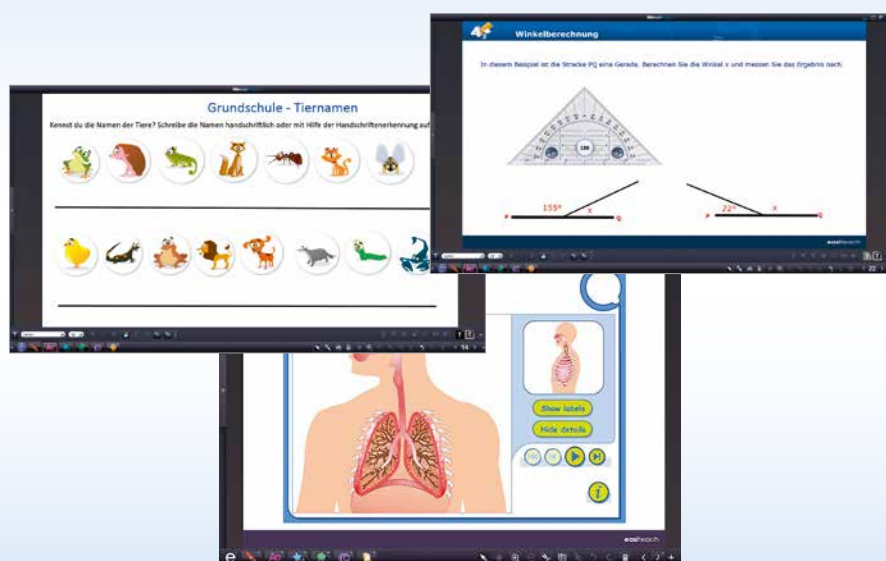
Winkelberechnung

In diesem Beispiel ist die Strecke PQ eine Gerade. Berechnen Sie die Winkel x und messen Sie das Ergebnis nach.

155°

x

P

Q

22°

x

P

Q

easiteach

Grundschule - Tiernamen

Kennst du die Namen der Tiere? Schreibe die Namen handschriftlich oder mit Hilfe der Handschriftenerkennung auf

Show labels

Hide details

i

easiteach